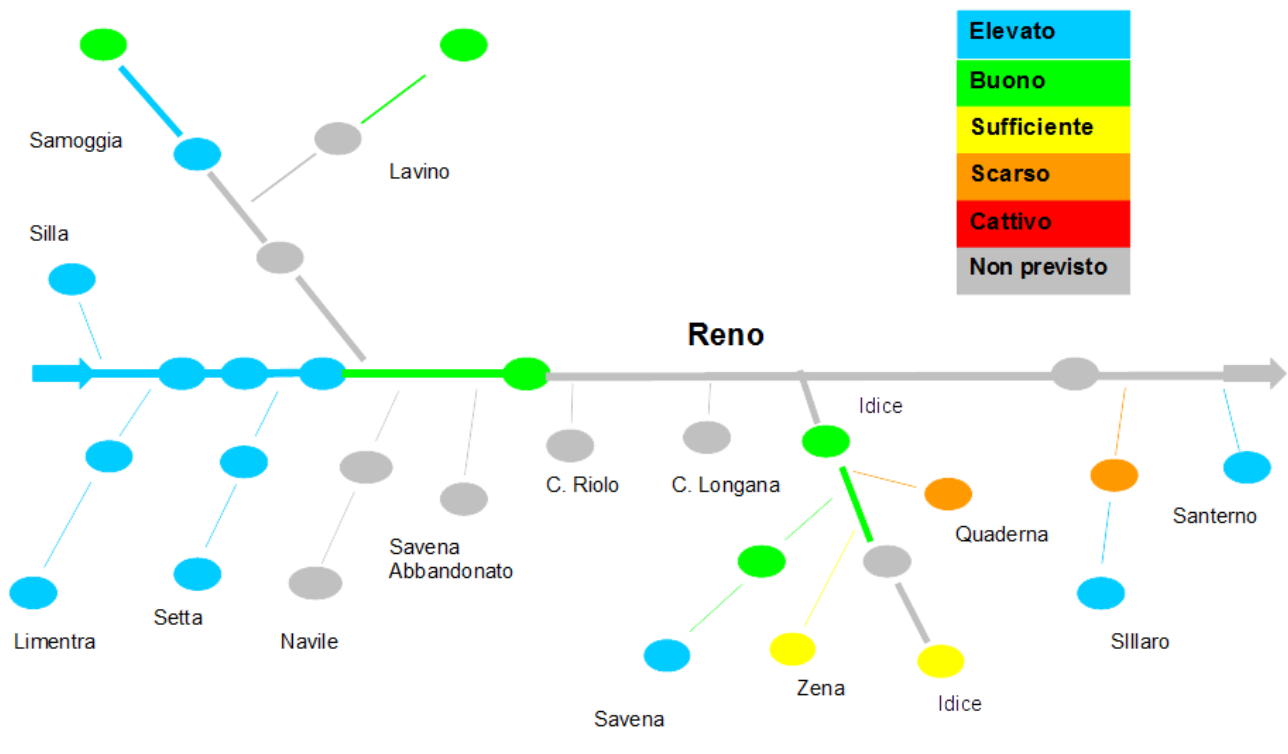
Elevato
Buono
Sufficiente
Scarso
Cattivo
Non previsto

Samoggia

Lavino

Silla

Reno

Idice

C. Riolo

C. Longana

Quaderna

Santerno

Savena Abbandonato

Limentra

Setta

Navile

SIllaro

Zena

Idice

Savena